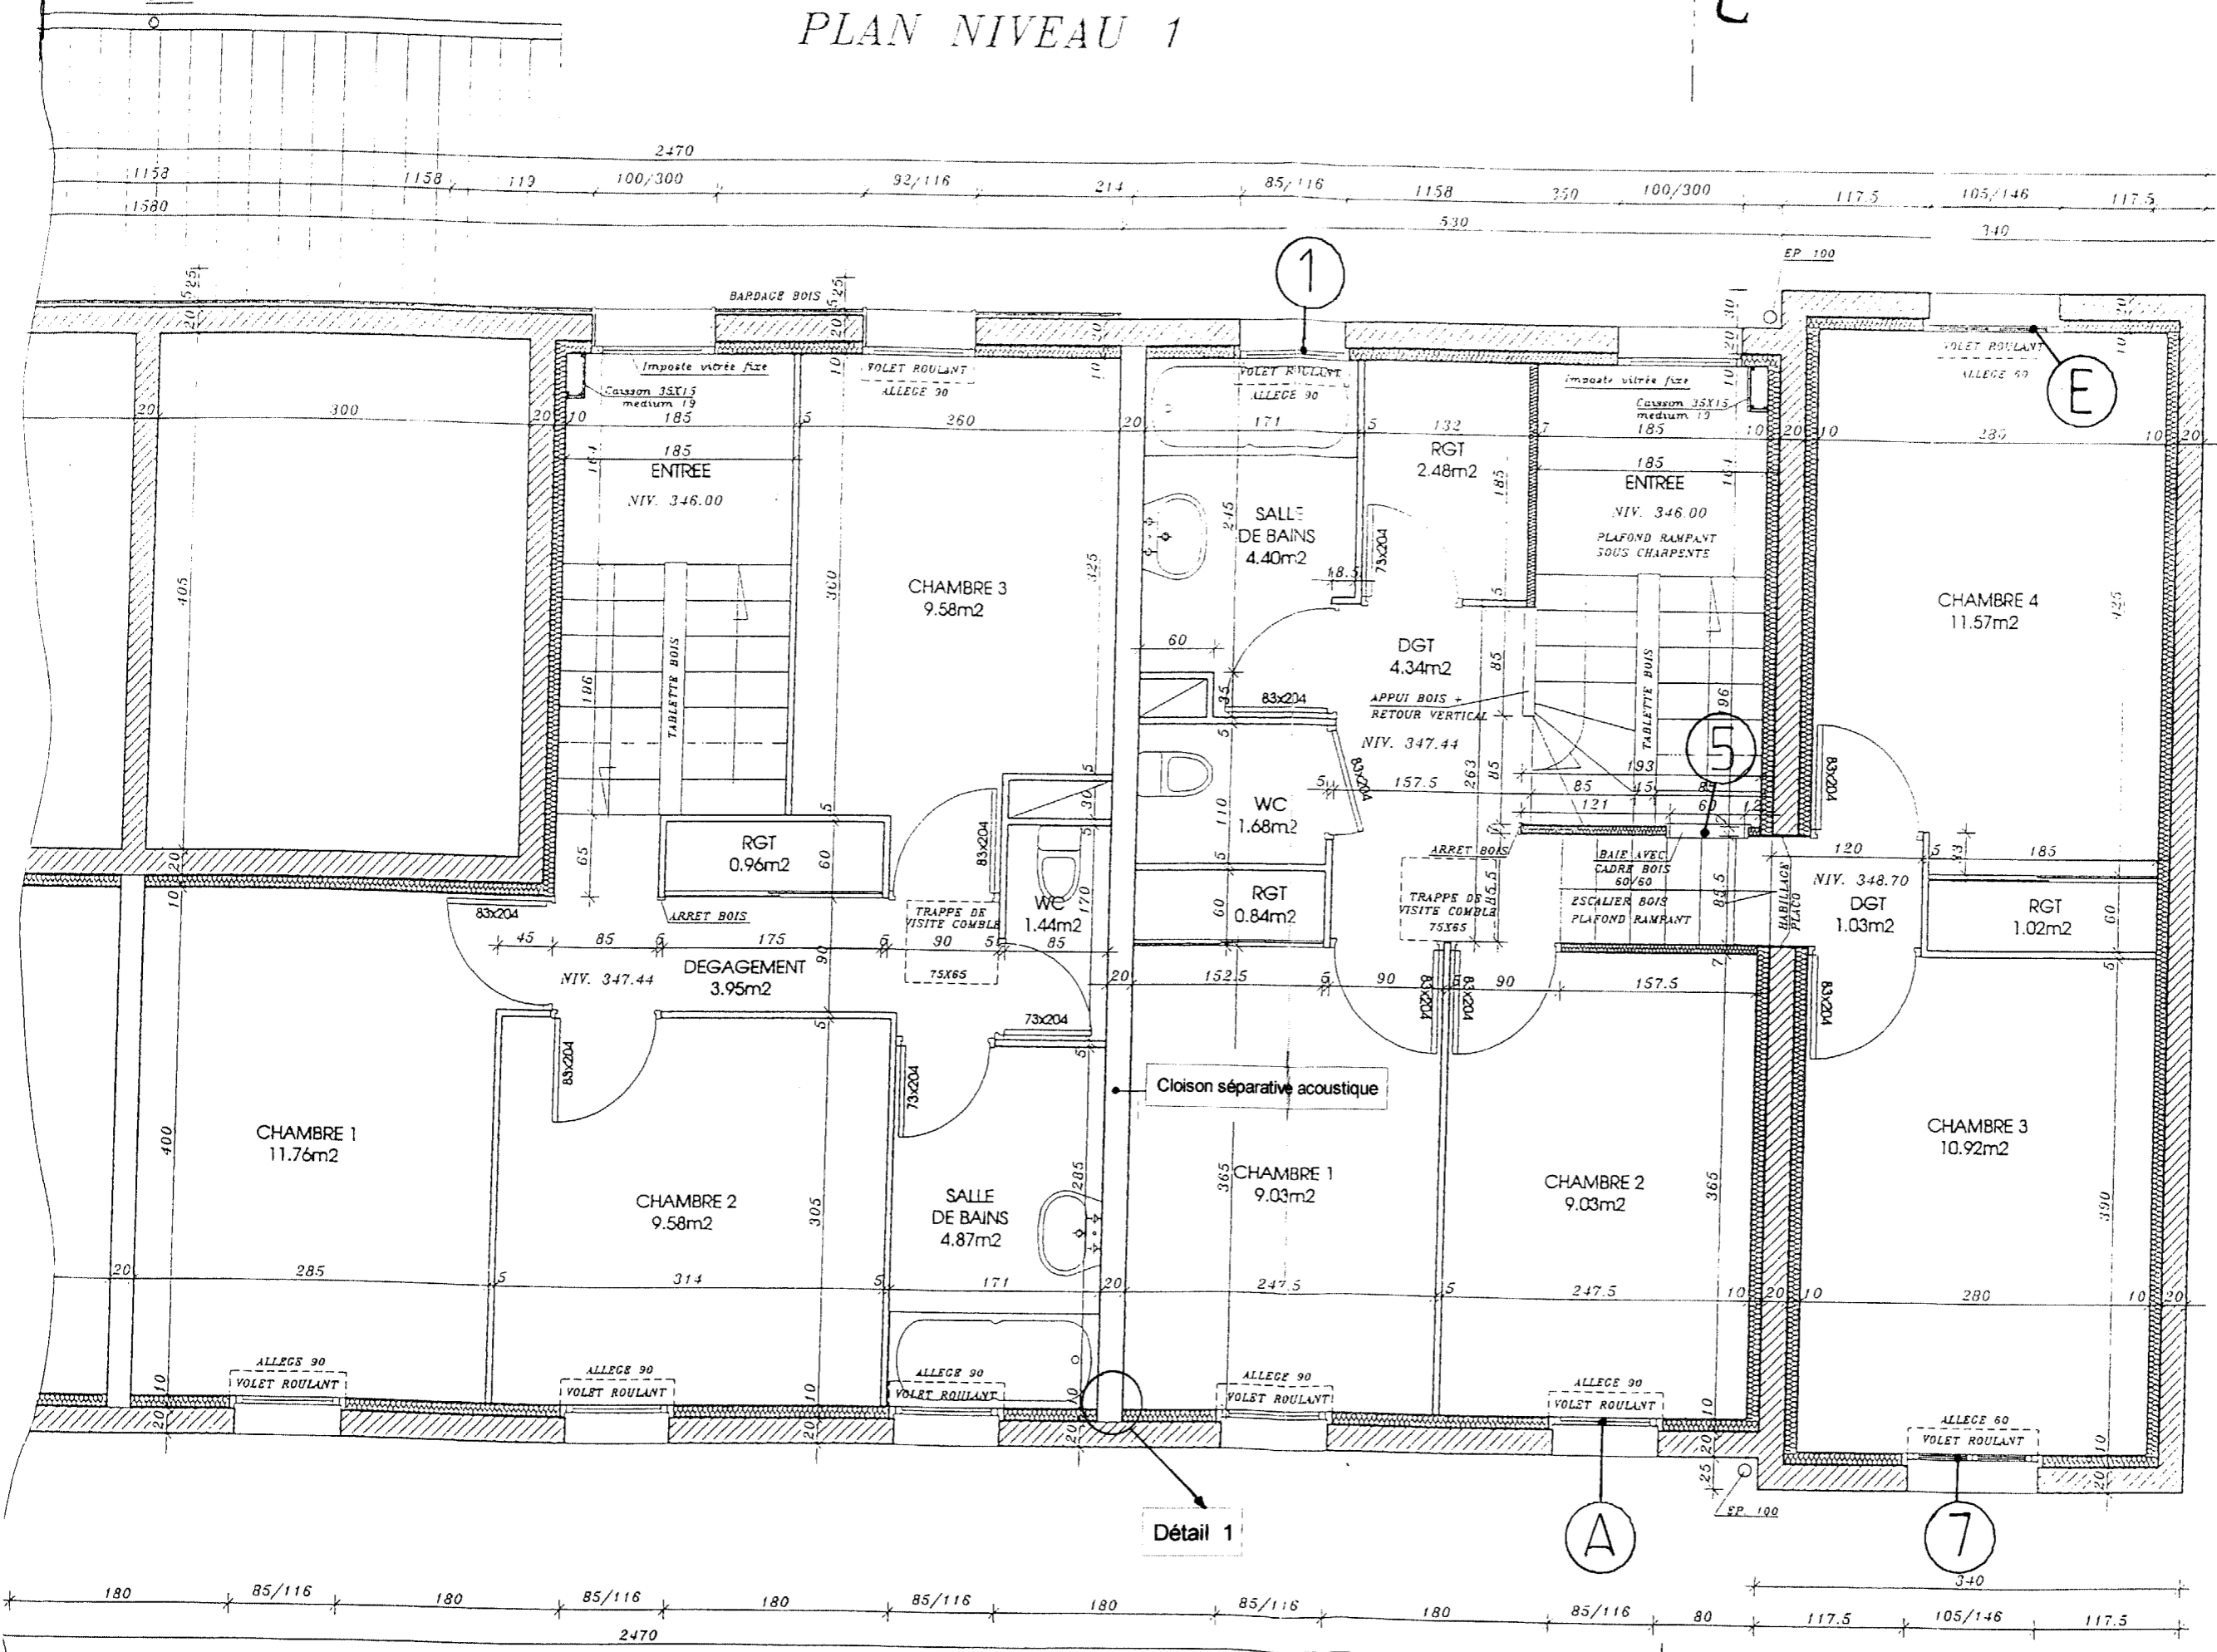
PLAN NIVEAU 1

2470
1158 1158 119 100/300 92/116 214 85/116 1158 350 100/300 117.5 105/146 117.5
1580 530 340
EP 100
BARDAGE BOIS
25 20 25 20 10 30 20

1

E

Imposte vitrée fixe
Caisson 35X15 medium 19
VOLET ROULANT ALLEGE 90
VOLET ROULANT ALLEGE 90
Imposte vitrée fixe
Caisson 35X15 medium 19
VOLET ROULANT ALLEGE 60

300 185 260 171 132 185 285
185 185

ENTREE
NIV. 346.00

CHAMBRE 3
9.58m2

SALLE DE BAINS
4.40m2

RGT
2.48m2

ENTREE
NIV. 346.00
PLAFOND RAMPANT SOUS CHARPENTE

CHAMBRE 4
11.57m2

TABLETTE BOIS
DGT
4.34m2
APPUI BOIS + RETOUR VERTICAL
NIV. 347.44
83x204
73x204
60
157.5
85 121 193 60
TABLETTE BOIS

5

WC
1.68m2

RGT
0.96m2

ARRET BOIS
83x204
TRAPPE DE VISITE COMBLE 75X65
WC
1.44m2
RGT
0.84m2
ARRET BOIS
TRAPPE DE VISITE COMBLE 75X65
BAIE AVEC CADRE BOIS 60/60
ESCALIER BOIS PLAFOND RAMPANT
HABILLAGE PLACO
NIV. 348.70
DGT
1.03m2
RGT
1.02m2
120 185

83x204
45 85 175 90 85
NIV. 347.44
DEGAGEMENT
3.95m2
73x204
152.5 90 90 157.5
83x204 83x204 83x204 83x204 83x204

Cloison séparative acoustique

CHAMBRE 1
11.76m2

CHAMBRE 2
9.58m2

SALLE DE BAINS
4.87m2

CHAMBRE 1
9.03m2

CHAMBRE 2
9.03m2

CHAMBRE 3
10.92m2

285 314 171 247.5 247.5 280

ALLEGE 90 VOLET ROULANT
ALLEGE 90 VOLET ROULANT
ALLEGE 90 VOLET ROULANT
ALLEGE 90 VOLET ROULANT
ALLEGE 90 VOLET ROULANT
ALLEGE 60 VOLET ROULANT

EP 100

Détail 1

A

7

180 85/116 180 85/116 180 85/116 180 85/116 180 85/116 80 117.5 105/146 117.5
340
2470